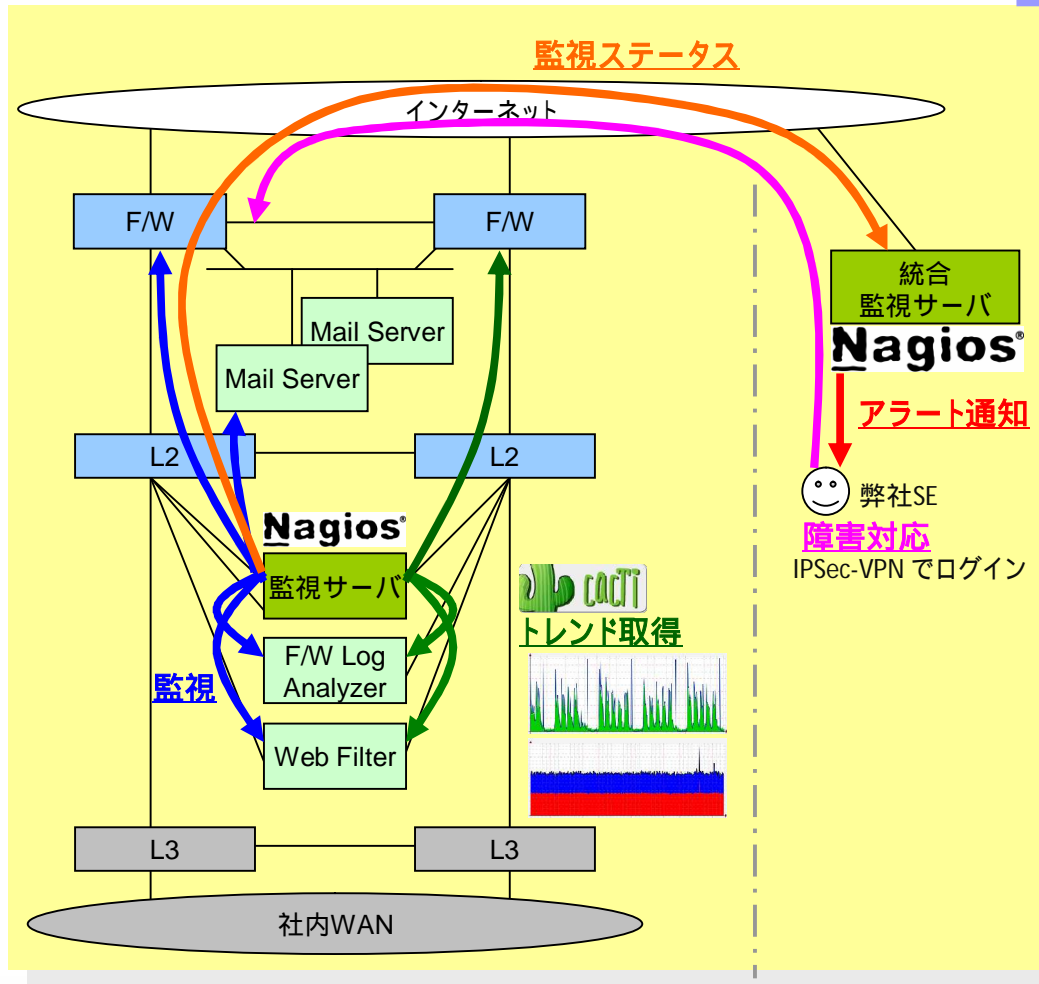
監視ステータス

インターネット

F/W

F/W

Mail Server

Mail Server

L2

L2

Nagios®

監視サーバ

F/W Log Analyzer

Web Filter

監視

CACTI

トレンド取得

L3

L3

社内WAN

統合
監視サーバ

Nagios®

アラート通知

弊社SE

障害対応

IPSec-VPN でログイン